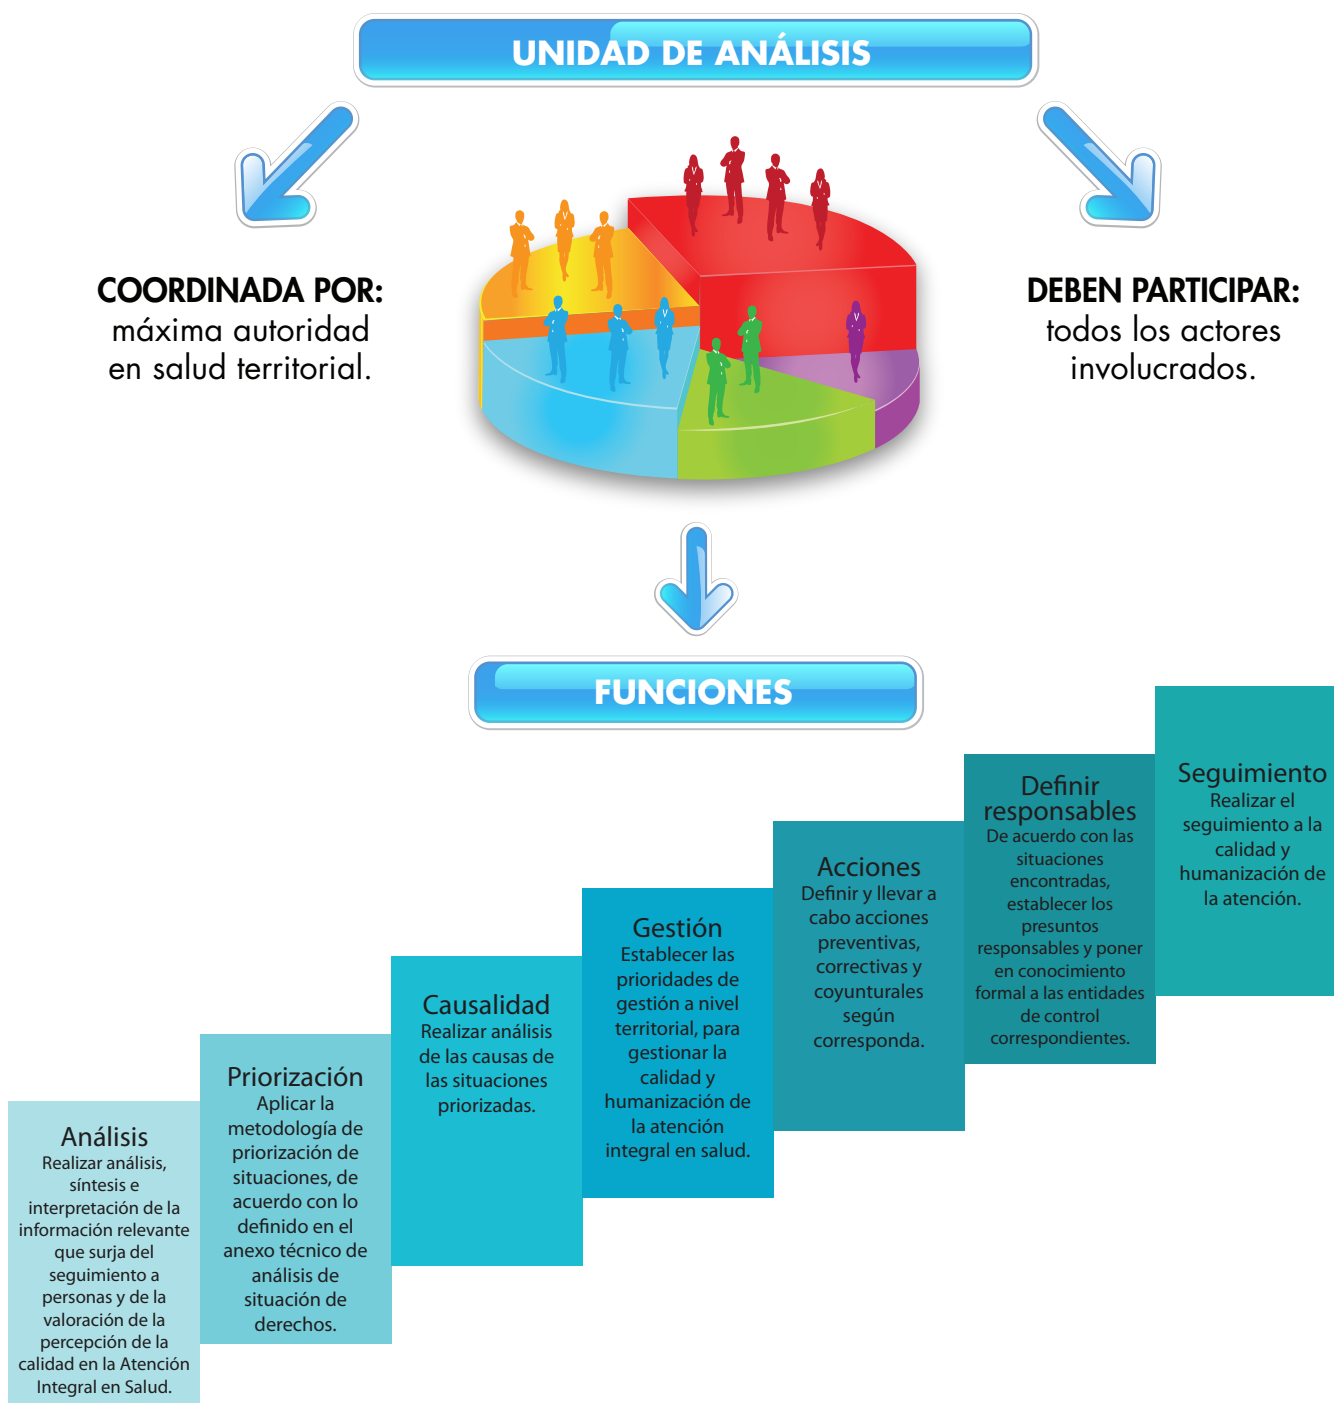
UNIDAD DE ANÁLISIS

COORDINADA POR:
máxima autoridad en salud territorial.

DEBEN PARTICIPAR:
todos los actores involucrados.

FUNCIONES

Análisis
Realizar análisis, síntesis e interpretación de la información relevante que surja del seguimiento a personas y de la valoración de la percepción de la calidad en la Atención Integral en Salud.

Priorización
Aplicar la metodología de priorización de situaciones, de acuerdo con lo definido en el anexo técnico de análisis de situación de derechos.

Causalidad
Realizar análisis de las causas de las situaciones priorizadas.

Gestión
Establecer las prioridades de gestión a nivel territorial, para gestionar la calidad y humanización de la atención integral en salud.

Acciones
Definir y llevar a cabo acciones preventivas, correctivas y coyunturales según corresponda.

Definir responsables
De acuerdo con las situaciones encontradas, establecer los presuntos responsables y poner en conocimiento formal a las entidades de control correspondientes.

Seguimiento
Realizar el seguimiento a la calidad y humanización de la atención.